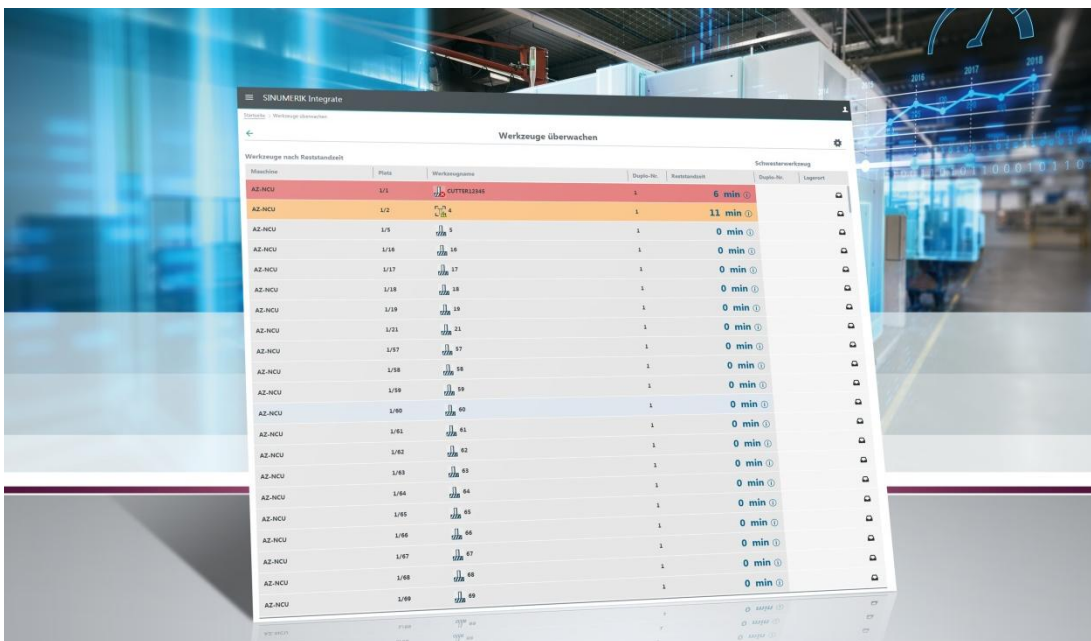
2016 2017 2018

≡ SINUMERIK Integrate

Startseite | Werkzeuge überwachen

Werkzeuge überwachen

Werkzeuge nach Reststandzeit

Schwesterwerkzeug

| Maschine | Platz | Werkzeugname | Duplo-Nr. | Reststandzeit | Duplo-Nr. | Lagerort |
|---|---|---|---|---|---|---|
| AZ-NCU | 1/1 | CUTTER12345 | 1 | 6 min | | |
| AZ-NCU | 1/2 | 4 | 1 | 11 min | | |
| AZ-NCU | 1/5 | 5 | 1 | 0 min | | |
| AZ-NCU | 1/16 | 16 | 1 | 0 min | | |
| AZ-NCU | 1/17 | 17 | 1 | 0 min | | |
| AZ-NCU | 1/18 | 18 | 1 | 0 min | | |
| AZ-NCU | 1/19 | 19 | 1 | 0 min | | |
| AZ-NCU | 1/21 | 21 | 1 | 0 min | | |
| AZ-NCU | 1/57 | 57 | 1 | 0 min | | |
| AZ-NCU | 1/58 | 58 | 1 | 0 min | | |
| AZ-NCU | 1/59 | 59 | 1 | 0 min | | |
| AZ-NCU | 1/60 | 60 | 1 | 0 min | | |
| AZ-NCU | 1/61 | 61 | 1 | 0 min | | |
| AZ-NCU | 1/62 | 62 | 1 | 0 min | | |
| AZ-NCU | 1/63 | 63 | 1 | 0 min | | |
| AZ-NCU | 1/64 | 64 | 1 | 0 min | | |
| AZ-NCU | 1/65 | 65 | 1 | 0 min | | |
| AZ-NCU | 1/66 | 66 | 1 | 0 min | | |
| AZ-NCU | 1/67 | 67 | 1 | 0 min | | |
| AZ-NCU | 1/68 | 68 | 1 | 0 min | | |
| AZ-NCU | 1/69 | 69 | | | | |